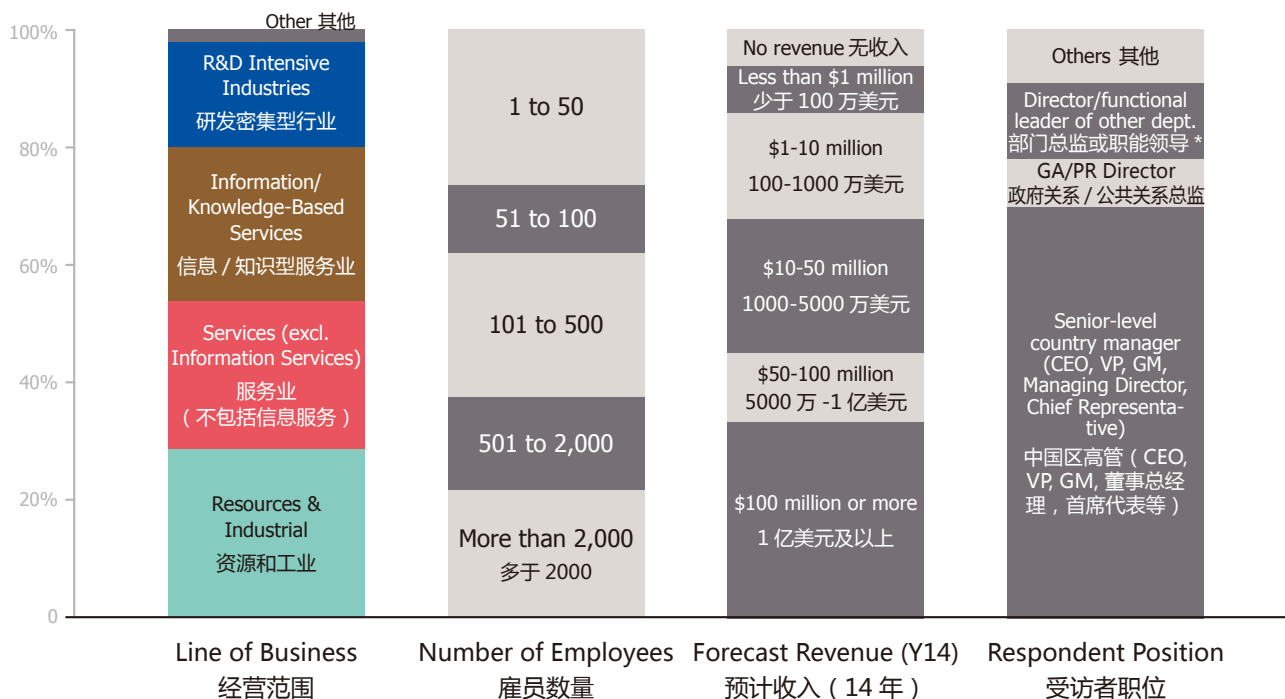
100%
80%
60%
40%
20%
0

Other 其他
R&D Intensive Industries
研发密集型行业
Information/ Knowledge-Based Services
信息 / 知识型服务业
Services (excl. Information Services)
服务业
（不包括信息服务）
Resources & Industrial
资源和工业

1 to 50
51 to 100
101 to 500
501 to 2,000
More than 2,000
多于 2000

No revenue 无收入
Less than $1 million
少于 100 万美元
$1-10 million
100-1000 万美元
$10-50 million
1000-5000 万美元
$50-100 million
5000 万 -1 亿美元
$100 million or more
1 亿美元及以上

Others 其他
Director/functional leader of other dept.
部门总监或职能领导 *
GA/PR Director
政府关系 / 公共关系总监
Senior-level country manager (CEO, VP, GM, Managing Director, Chief Representative)
中国区高管（CEO, VP, GM, 董事总经理，首席代表等）

Line of Business
经营范围
Number of Employees
雇员数量
Forecast Revenue (Y14)
预计收入（14 年）
Respondent Position
受访者职位